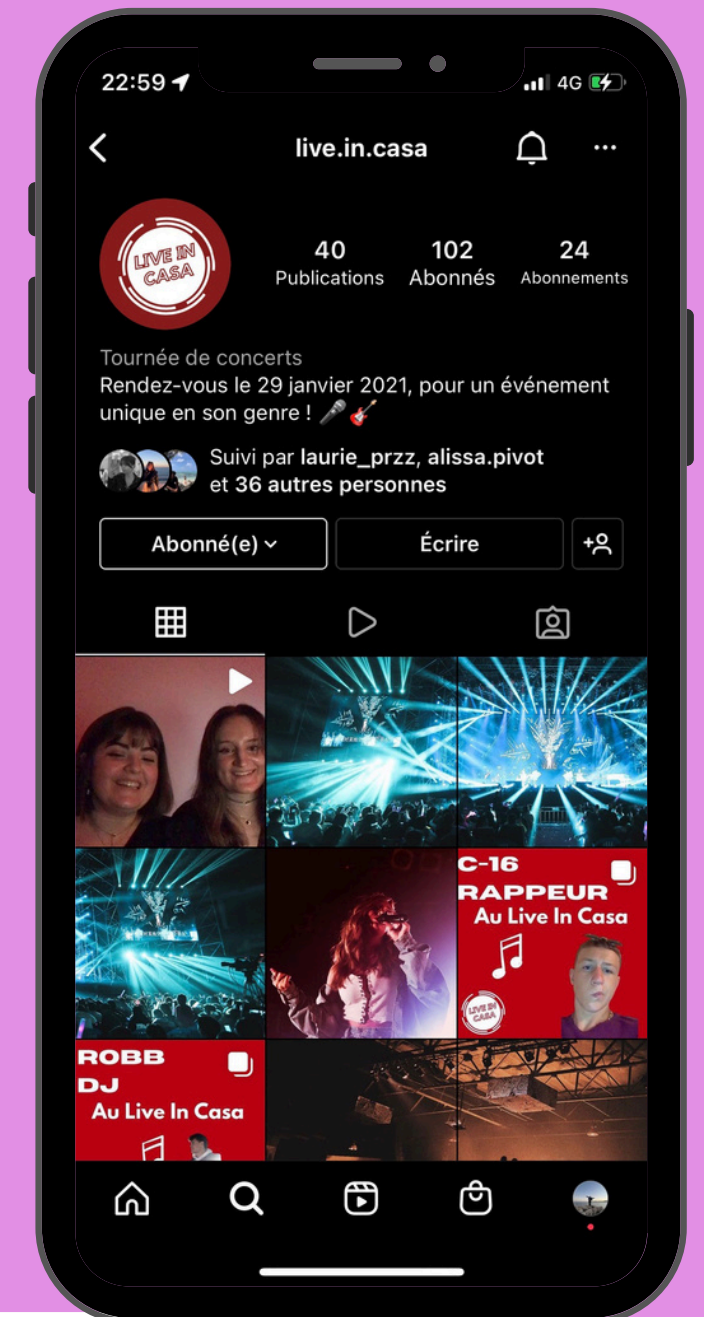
22:59
4G

live.in.casa

LIVE IN CASA

40
Publications

102
Abonnés

24
Abonnements

Tournée de concerts
Rendez-vous le 29 janvier 2021, pour un événement unique en son genre ! 🎤🎸

Suivi par laurie_przz, alissa.pivot et 36 autres personnes

Abonné(e)
Écrire

C-16
RAPPEUR
Au Live In Casa
LIVE IN CASA

ROBB
DJ
Au Live In Casa